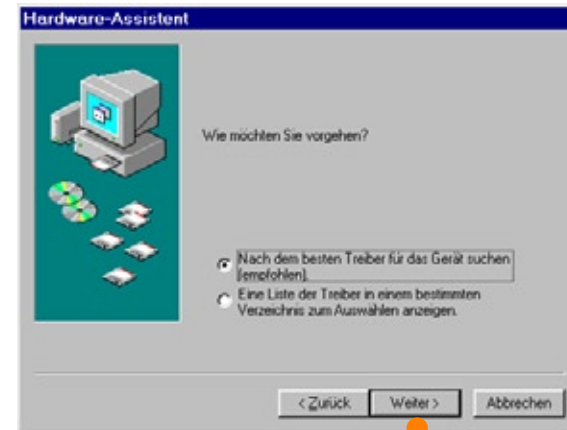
Hardware-Assistent

Wie möchten Sie vorgehen?

Nach dem besten Treiber für das Gerät suchen (empfohlen).

Eine Liste der Treiber in einem bestimmten Verzeichnis zum Auswählen anzeigen.

< Zurück

Weiter >

Abbrechen